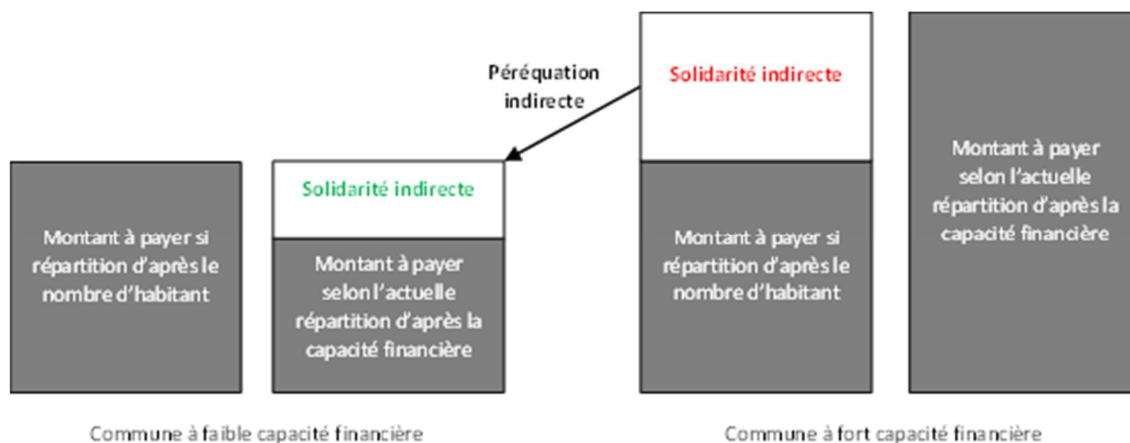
Péréquation indirecte

Solidarité indirecte

Montant à payer selon l'actuelle répartition d'après la capacité financière

Montant à payer si répartition d'après le nombre d'habitant

Solidarité indirecte

Montant à payer selon l'actuelle répartition d'après la capacité financière

Montant à payer si répartition d'après le nombre d'habitant

Commune à faible capacité financière

Commune à fort capacité financière